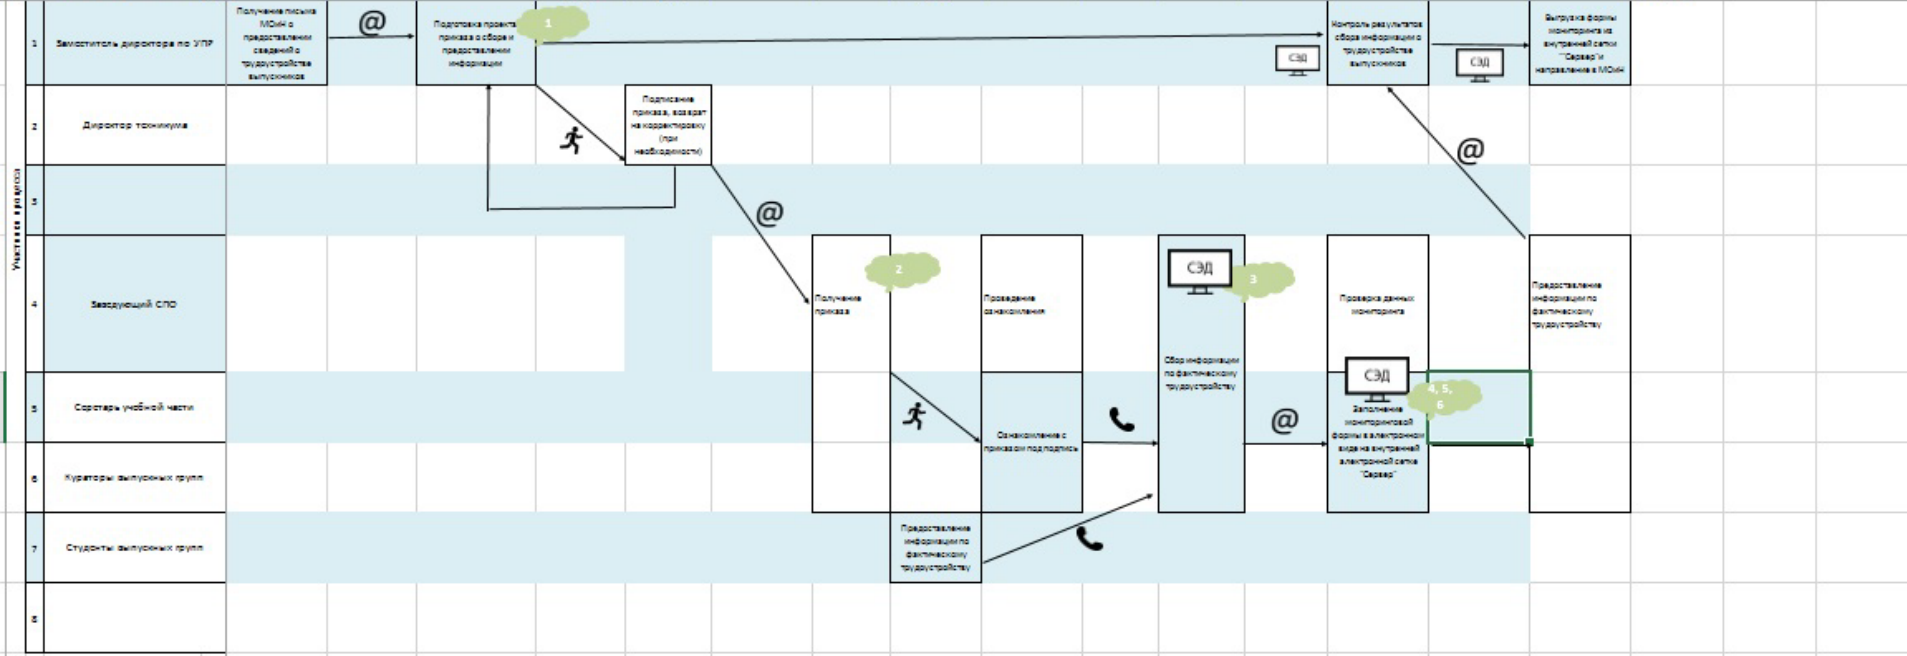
Участники процесса

1 Заместитель директора по УПР

Получение письма МОиН о предоставлении сведений о трудоустройстве выпускников

@

Подготовка проекта приказа о сборе и предоставлении информации

1

Контроль результатов сбора информации о трудоустройстве выпускников

СЭД

СЭД

Выгрузка формы мониторинга из внутренней сетки "Сервер" и направление в МОиН

2 Директор техникума

Подписание приказа, возврат на корректировку (при необходимости)

@

@

3

4 Заведующий СПО

Получение приказа

2

Проведение ознакомления

СЭД

3

Сбор информации по фактическому трудоустройству

Проверка данных мониторинга

СЭД

4, 5, 6

Предоставление информации по фактическому трудоустройству

5 Секретарь учебной части

Ознакомление с приказом под подпись

@

Заполнение мониторинговой формы в электронном виде на внутренней электронной сетке "Сервер"

6 Кураторы выпускных групп

7 Студенты выпускных групп

Предоставление информации по фактическому трудоустройству

8